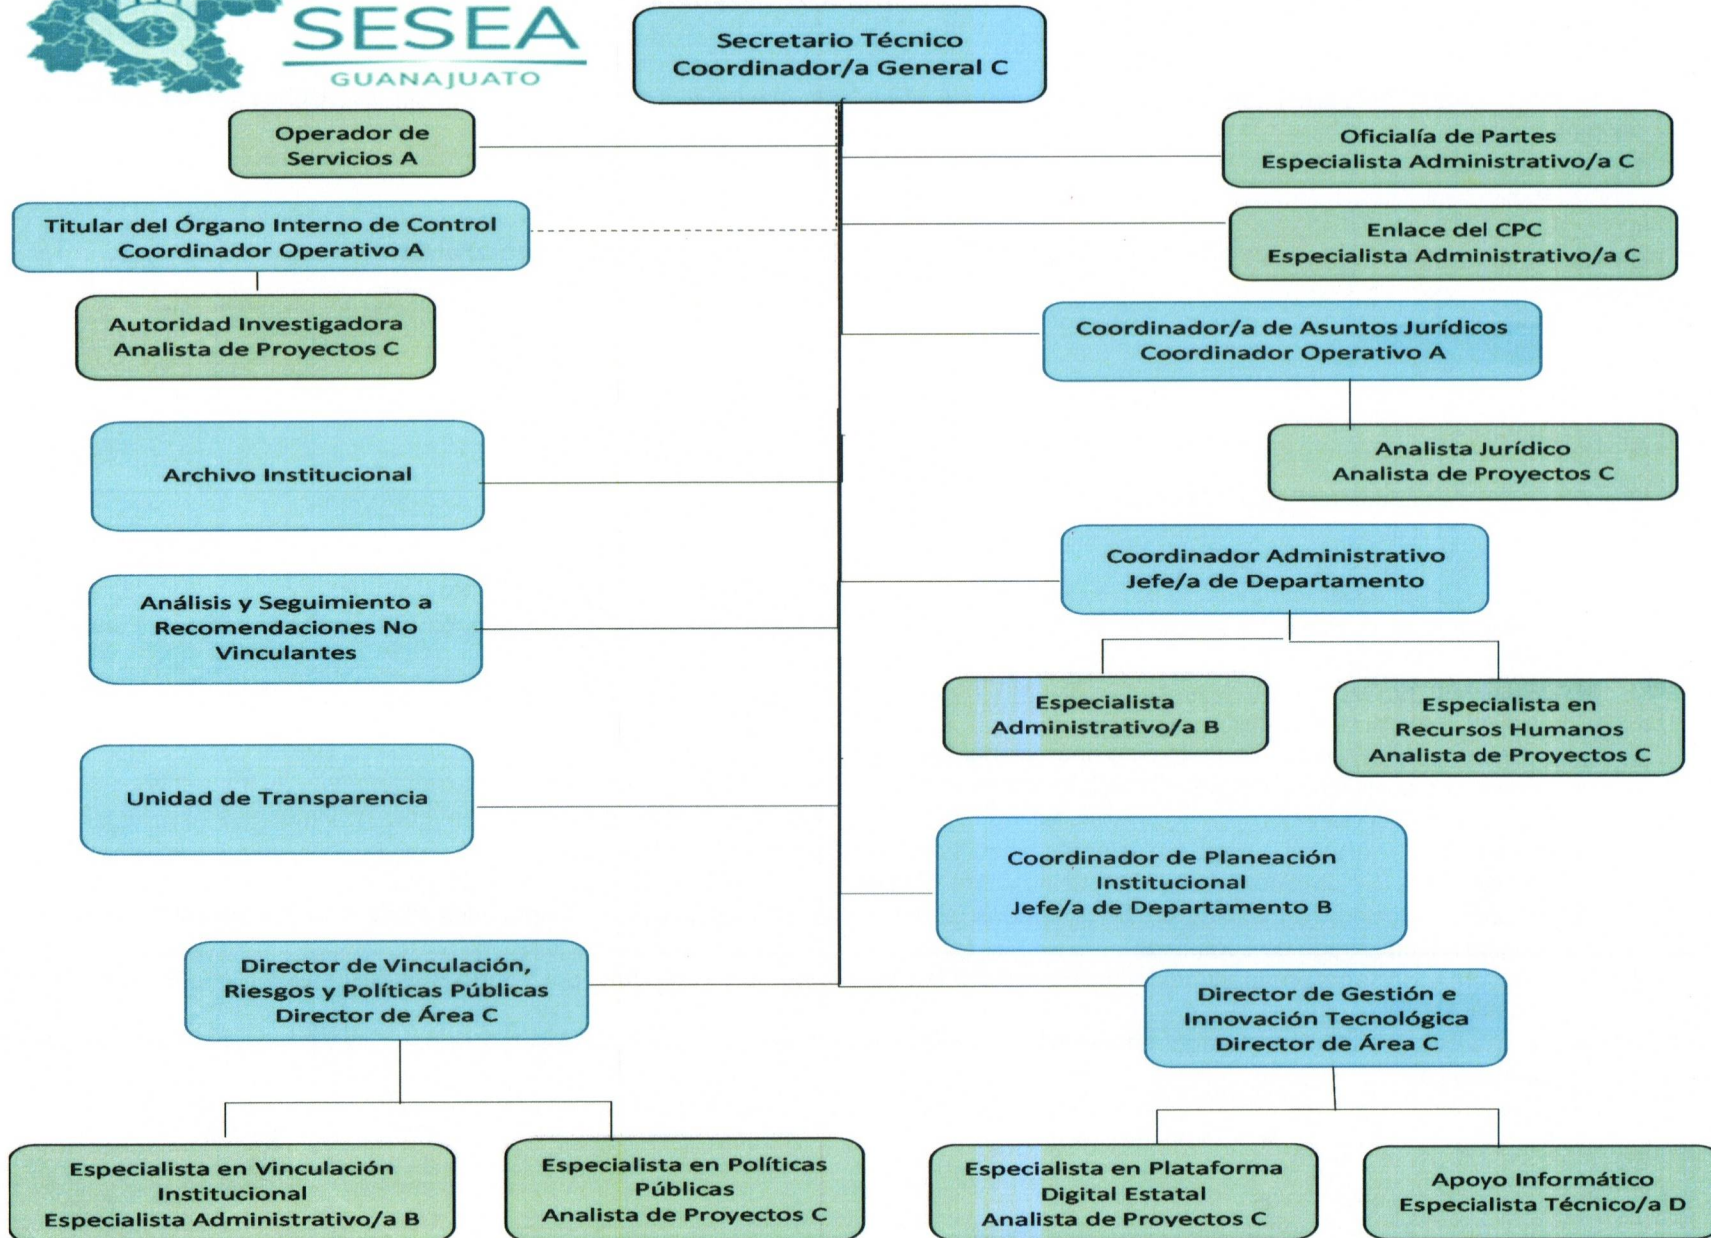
SESEA
GUANAJUATO

Secretario Técnico
Coordinador/a General C

Operador de Servicios A

Oficialía de Partes
Especialista Administrativo/a C

Titular del Órgano Interno de Control
Coordinador Operativo A

Enlace del CPC
Especialista Administrativo/a C

Autoridad Investigadora
Analista de Proyectos C

Coordinador/a de Asuntos Jurídicos
Coordinador Operativo A

Analista Jurídico
Analista de Proyectos C

Archivo Institucional

Coordinador Administrativo
Jefe/a de Departamento

Análisis y Seguimiento a Recomendaciones No Vinculantes

Especialista Administrativo/a B

Especialista en Recursos Humanos
Analista de Proyectos C

Unidad de Transparencia

Coordinador de Planeación Institucional
Jefe/a de Departamento B

Director de Vinculación, Riesgos y Políticas Públicas
Director de Área C

Director de Gestión e Innovación Tecnológica
Director de Área C

Especialista en Vinculación Institucional
Especialista Administrativo/a B

Especialista en Políticas Públicas
Analista de Proyectos C

Especialista en Plataforma Digital Estatal
Analista de Proyectos C

Apoyo Informático
Especialista Técnico/a D